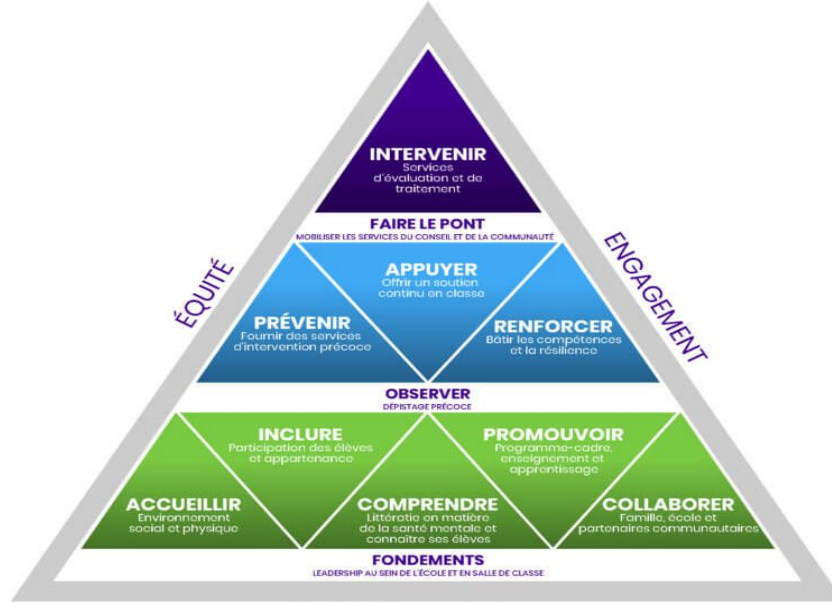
ÉQUITÉ

ENGAGEMENT

INTERVENIR
Services d'évaluation et de traitement

FAIRE LE PONT
MOBILISER LES SERVICES DU CONSEIL ET DE LA COMMUNAUTÉ

APPUYER
Offrir un soutien continu en classe

PRÉVENIR
Fournir des services d'intervention précoce

RENFORCER
Bâtir les compétences et la résilience

OBSERVER
DÉPISTAGE PRÉCOCE

INCLURE
Participation des élèves et appartenance

PROMOUVOIR
Programme-cadre, enseignement et apprentissage

ACCUEILLIR
Environnement social et physique

COMPRENDRE
Littératie en matière de la santé mentale et connaître ses élèves

COLLABORER
Famille, école et partenaires communautaires

FONDEMENTS
LEADERSHIP AU SEIN DE L'ÉCOLE ET EN SALLE DE CLASSE